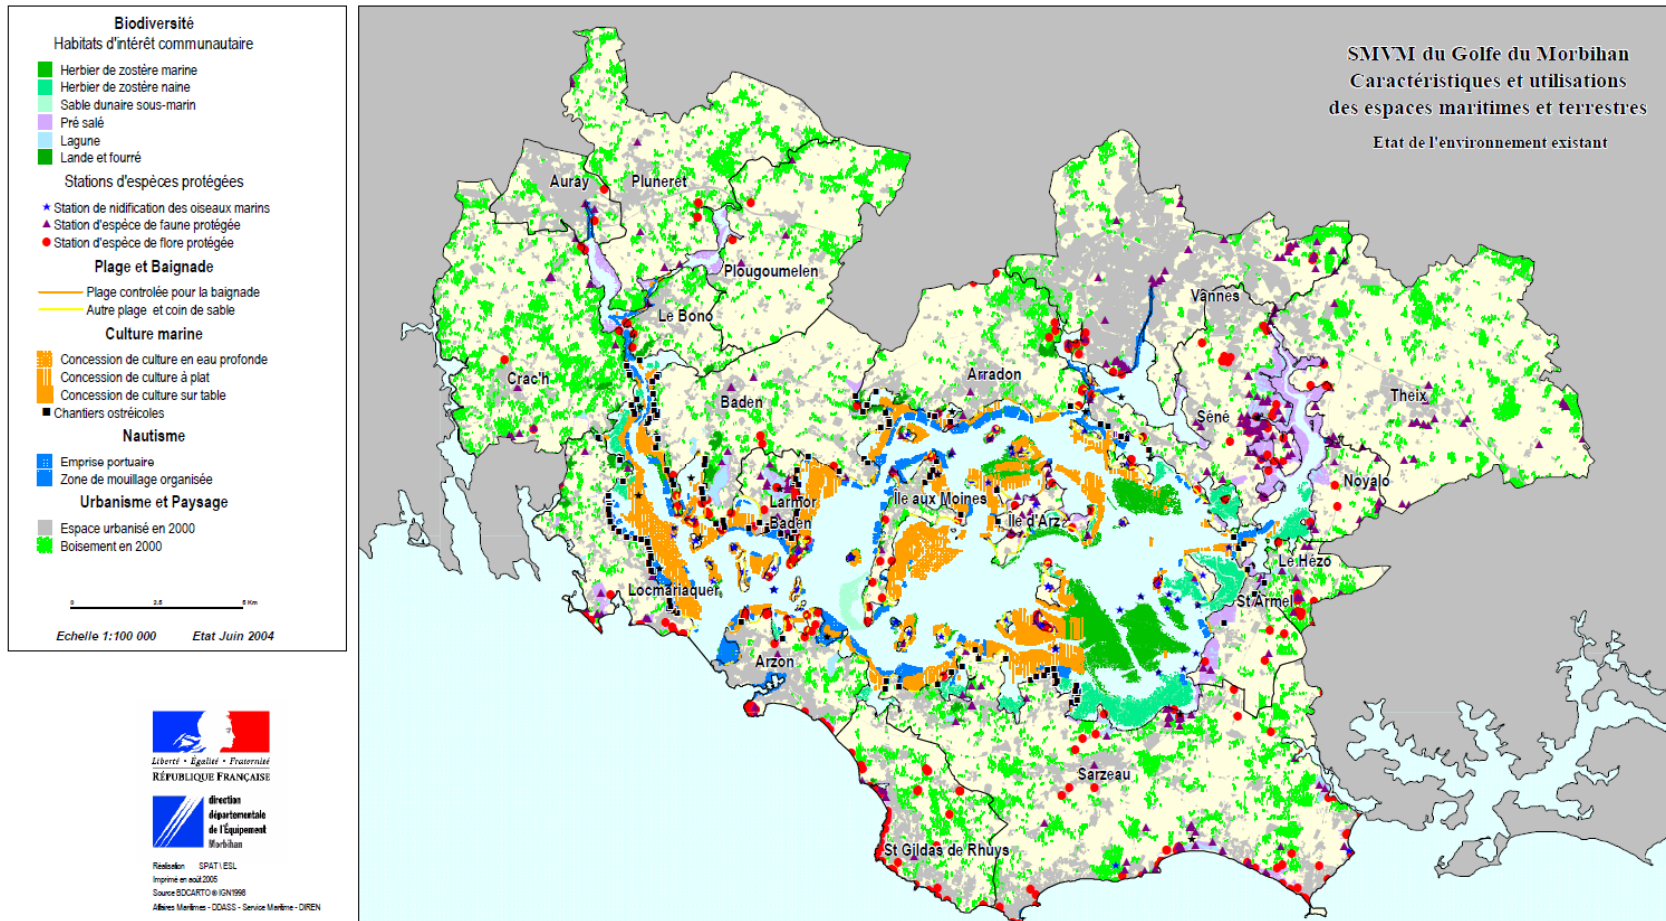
Biodiversité
Habitats d'intérêt communautaire
Herbier de zostère marine
Herbier de zostère naine
Sable dunaire sous-marin
Pré salé
Lagune
Lande et fourré
Stations d'espèces protégées
Station de nidification des oiseaux marins
Station d'espèce de faune protégée
Station d'espèce de flore protégée
Plage et Baignade
Plage controlée pour la baignade
Autre plage et coin de sable
Culture marine
Concession de culture en eau profonde
Concession de culture à plat
Concession de culture sur table
Chantiers ostréicoles
Nautisme
Emprise portuaire
Zone de mouillage organisée
Urbanisme et Paysage
Espace urbanisé en 2000
Boisement en 2000

0 2.5 5 Km

Echelle 1:100 000 Etat Juin 2004

Liberté • Égalité • Fraternité
RÉPUBLIQUE FRANÇAISE

direction départementale de l'Équipement Morbihan

Réalisation SPAT \ ESL
Imprimé en août 2005
Source BDCARTO ® IGN1998
Affaires Maritimes - DDASS - Service Maritime - DIREN

SMVM du Golfe du Morbihan
Caractéristiques et utilisations
des espaces maritimes et terrestres
Etat de l'environnement existant

Auray
Pluneret
Plougoumelen
Le Bono
Crac'h
Baden
Arradon
Vannes
Séné
Theix
Noyalo
Larmor Baden
Ile aux Moines
Ile d'Arz
Locmariaquer
Le Hézo
St Armel
Arzon
Sarzeau
St Gildas de Rhuys